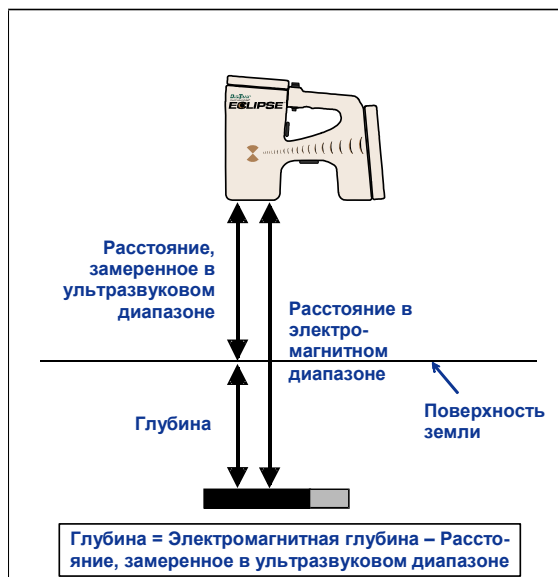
DigiTrak
ECLIPSE

Расстояние, замеренное в ультразвуковом диапазоне

Расстояние в электро-магнитном диапазоне

Глубина

Поверхность земли

Глубина = Электромагнитная глубина – Расстояние, замеренное в ультразвуковом диапазоне